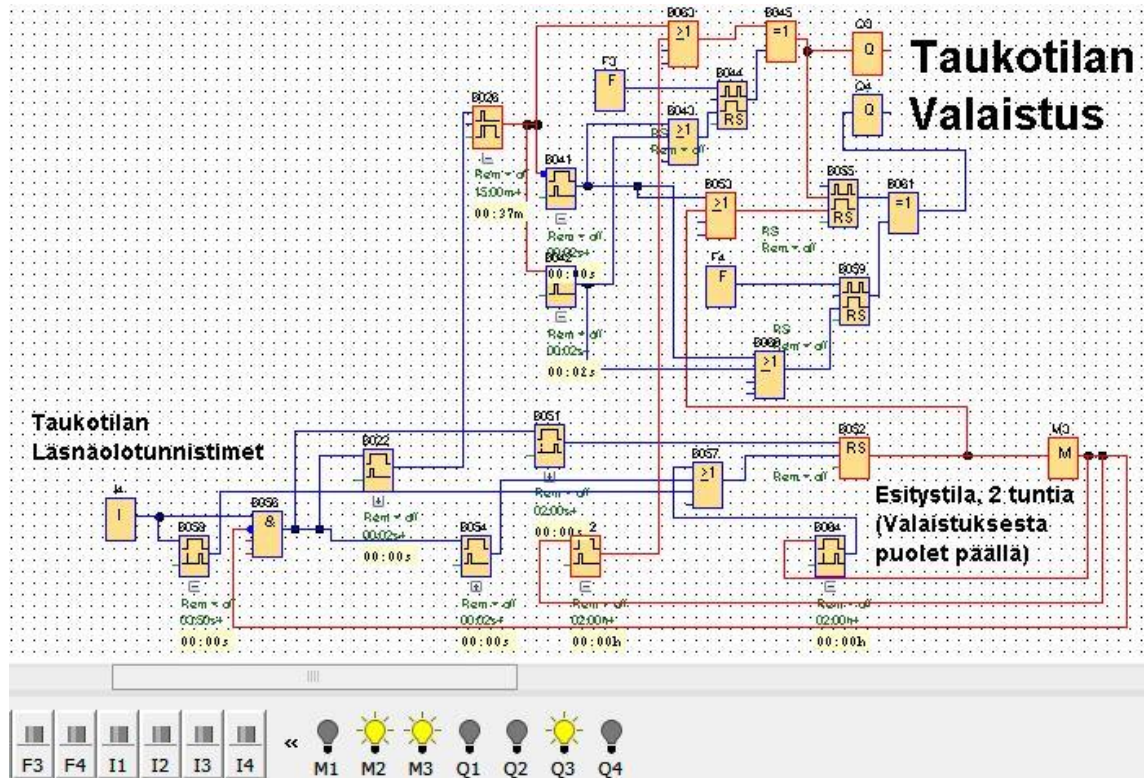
Taukotilan Valaistus

B063
≥1
B045
=1
Q3
Q
Q4
Q
F3
F
B044
RS
B026
B043
≥1
RS
Rem = off
Rem = off
15:00m+
00:37m
B041
B053
≥1
B055
RS
B061
=1
Rem = off
00:02s+
RS
Rem = off
B042
00:00s
F4
F
B059
RS
Rem = off
00:02s
RS
Rem = off
B060
≥1
00:02s

Taukotilan Läsnäolotunnistimet

B051
B052
RS
M3
M
B022
B057
≥1
Rem = off
Rem = off
02:00s+
I4
I
B058
&
Rem = off
00:02s+
Esitystila, 2 tuntia (Valaistuksesta puolet päällä)
B059
00:00s
B054
00:00s
2
B064
Rem = off
00:50s+
00:00s
Rem = off
00:02s+
00:00s
Rem = off
02:00h+
00:00h
Rem = off
02:00h+
00:00h

F3 F4 I1 I2 I3 I4 « M1 M2 M3 Q1 Q2 Q3 Q4